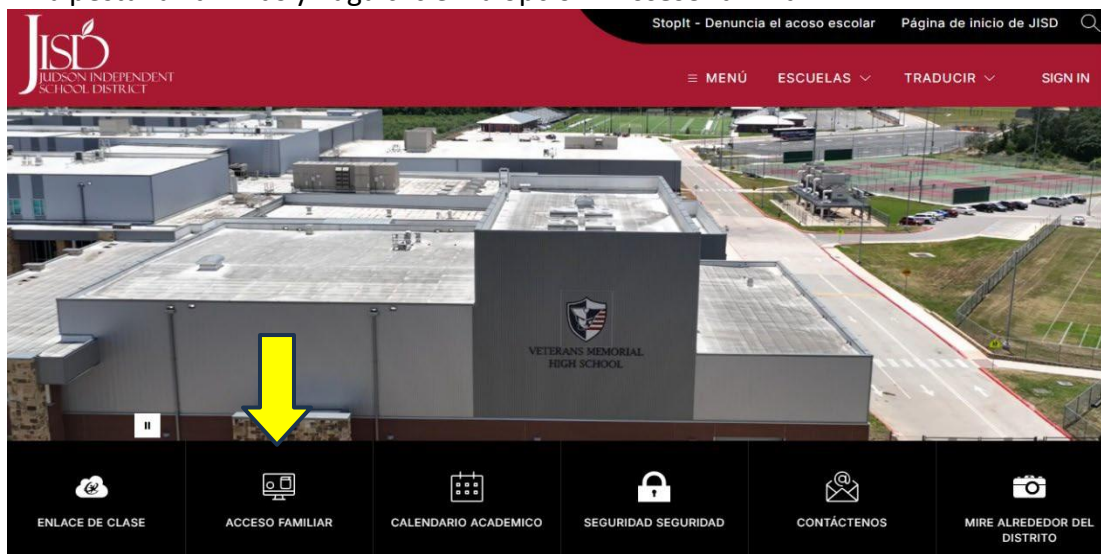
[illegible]

StopIt - Denuncia el acoso escolar
Página de inicio de JISD

JISD
JUDSON INDEPENDENT SCHOOL DISTRICT

≡ MENÚ
ESCUELAS
TRADUCIR
SIGN IN

VETERANS MEMORIAL HIGH SCHOOL

ENLACE DE CLASE
ACCESO FAMILIAR
CALENDARIO ACADEMICO
SEGURIDAD SEGURIDAD
CONTÁCTENOS
MIRE ALREDEDOR DEL DISTRITO